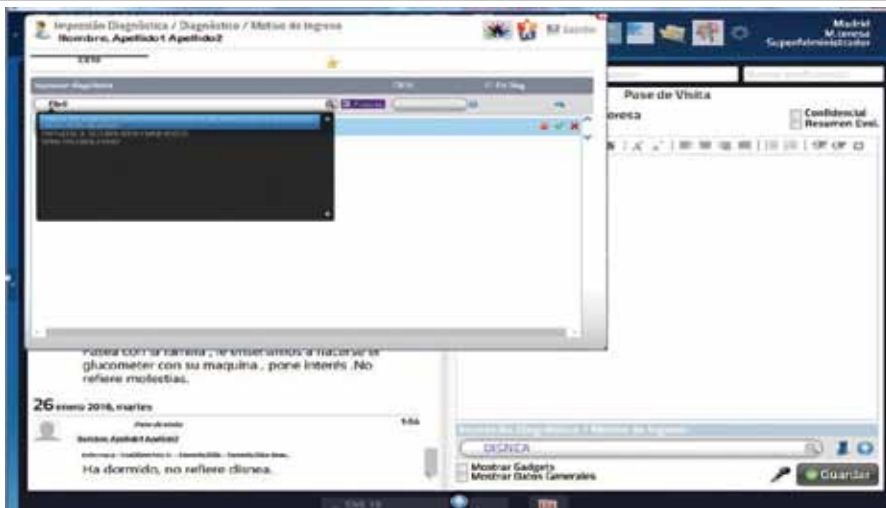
Impresión Diagnóstica / Diagnóstico / Motivo de ingreso
Nombre, Apellido1 Apellido2

Madrid
M.teresa
Superadministrador

Pase de Visita
Confidencial
Resumen Evol.

Disl

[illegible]
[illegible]
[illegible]

Pasea con la familia , le enseñamos a hacerse el glucometer con su maquina , pone interés .No refiere molestias.

26 enero 2016, martes

Ha dormido, no refiere disnea.

DISNEA

Mostrar Gadgets
Mostrar Datos Generales

Guardar